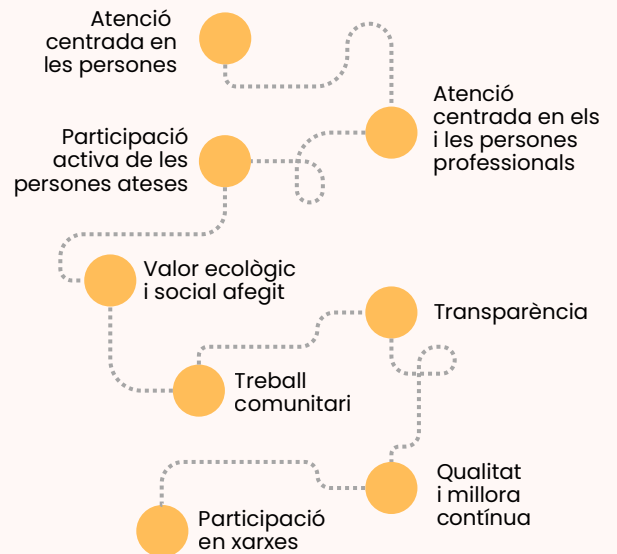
Atenció centrada en les persones

Atenció centrada en els i les persones professionals

Participació activa de les persones ateses

Valor ecològic i social afegit

Transparència

Treball comunitari

Qualitat i millora contínua

Participació en xarxes